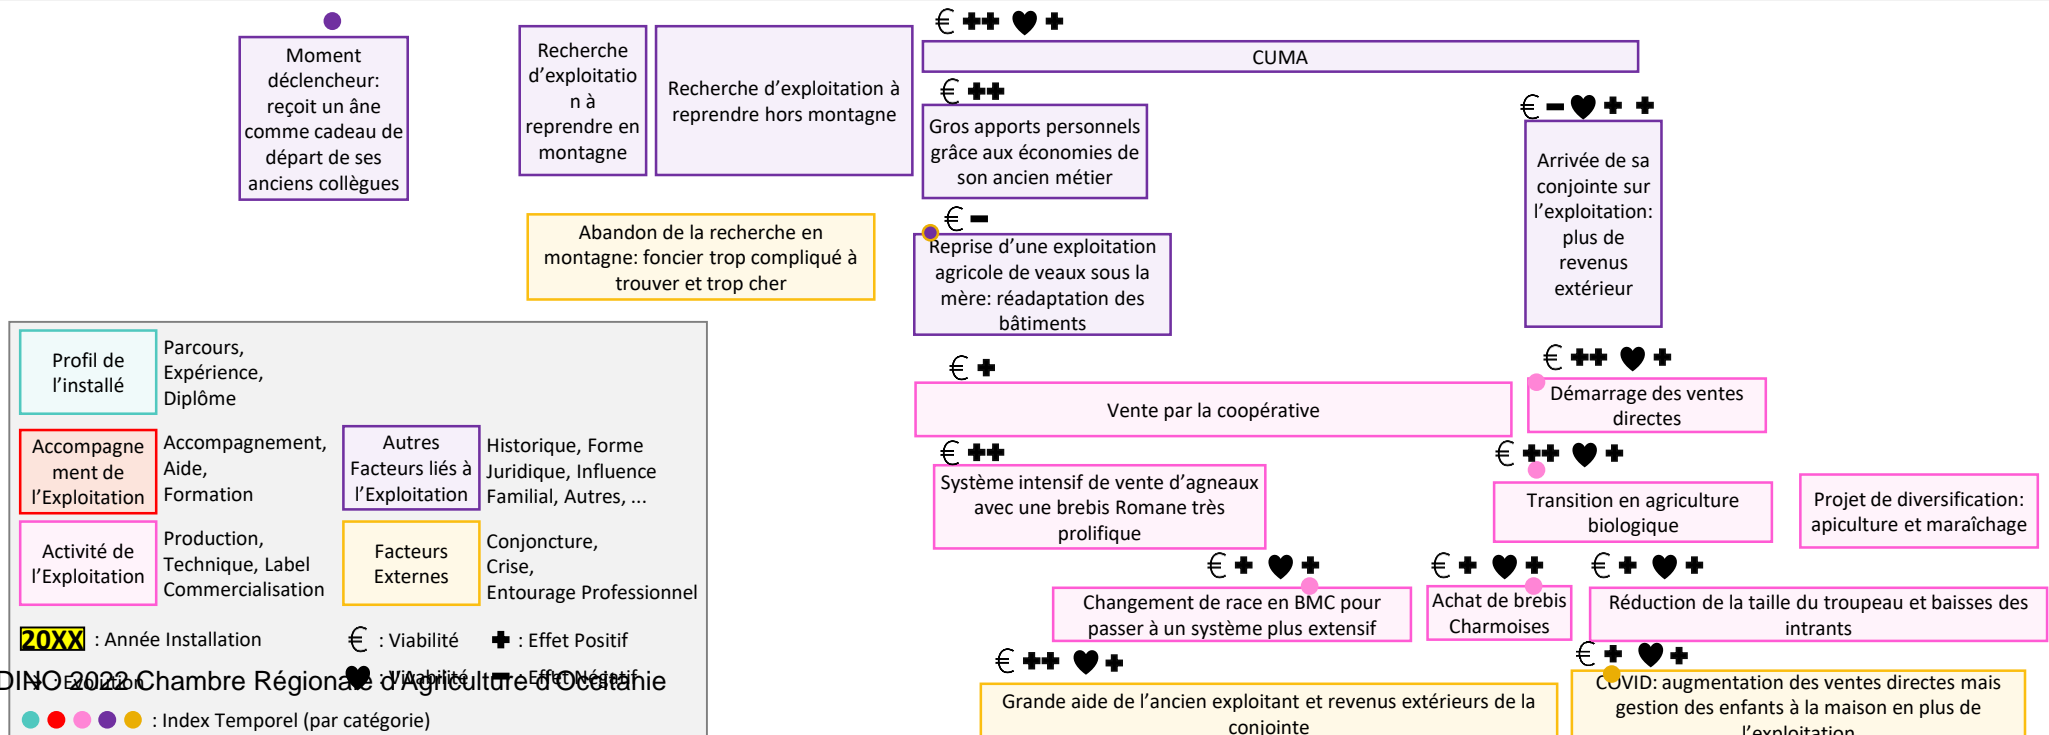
Moment déclencheur: reçoit un âne comme cadeau de départ de ses anciens collègues

Recherche d'exploitation à reprendre en montagne

Recherche d'exploitation à reprendre hors montagne

€ ++ ♥ +

CUMA

€ ++

Gros apports personnels grâce aux économies de son ancien métier

€ − ♥ + +

Arrivée de sa conjointe sur l'exploitation: plus de revenus extérieur

Abandon de la recherche en montagne: foncier trop compliqué à trouver et trop cher

€ −

Reprise d'une exploitation agricole de veaux sous la mère: réadaptation des bâtiments

€ +

Vente par la coopérative

€ ++ ♥ +

Démarrage des ventes directes

€ ++

Système intensif de vente d'agneaux avec une brebis Romane très prolifique

€ ++ ♥ +

Transition en agriculture biologique

Projet de diversification: apiculture et maraîchage

€ + ♥ +

Changement de race en BMC pour passer à un système plus extensif

€ + ♥ +

Achat de brebis Charmoises

€ + ♥ +

Réduction de la taille du troupeau et baisses des intrants

€ ++ ♥ +

Grande aide de l'ancien exploitant et revenus extérieurs de la conjointe

€ + ♥ +

COVID: augmentation des ventes directes mais gestion des enfants à la maison en plus de l'exploitation

| Profil de l'installé | Parcours, Expérience, Diplôme | | |
|---|---|---|---|
| Accompagnement de l'Exploitation | Accompagnement, Aide, Formation | Autres Facteurs liés à l'Exploitation | Historique, Forme Juridique, Influence Familial, Autres, ... |
| Activité de l'Exploitation | Production, Technique, Label Commercialisation | Facteurs Externes | Conjoncture, Crise, Entourage Professionnel |

20XX : Année Installation € : Viabilité + : Effet Positif

DINO 2022 Chambre Régionale d'Agriculture d'Occitanie

→ Evolution ♥ : Vivabilité − : Effet Négatif

: Index Temporel (par catégorie)